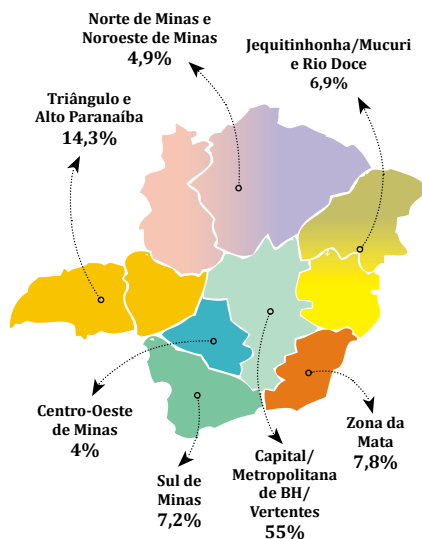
Norte de Minas e Noroeste de Minas
4,9%

Jequitinhonha/Mucuri e Rio Doce
6,9%

Triângulo e Alto Paranaíba
14,3%

Centro-Oeste de Minas
4%

Sul de Minas
7,2%

Capital/ Metropolitana de BH/ Vertentes
55%

Zona da Mata
7,8%